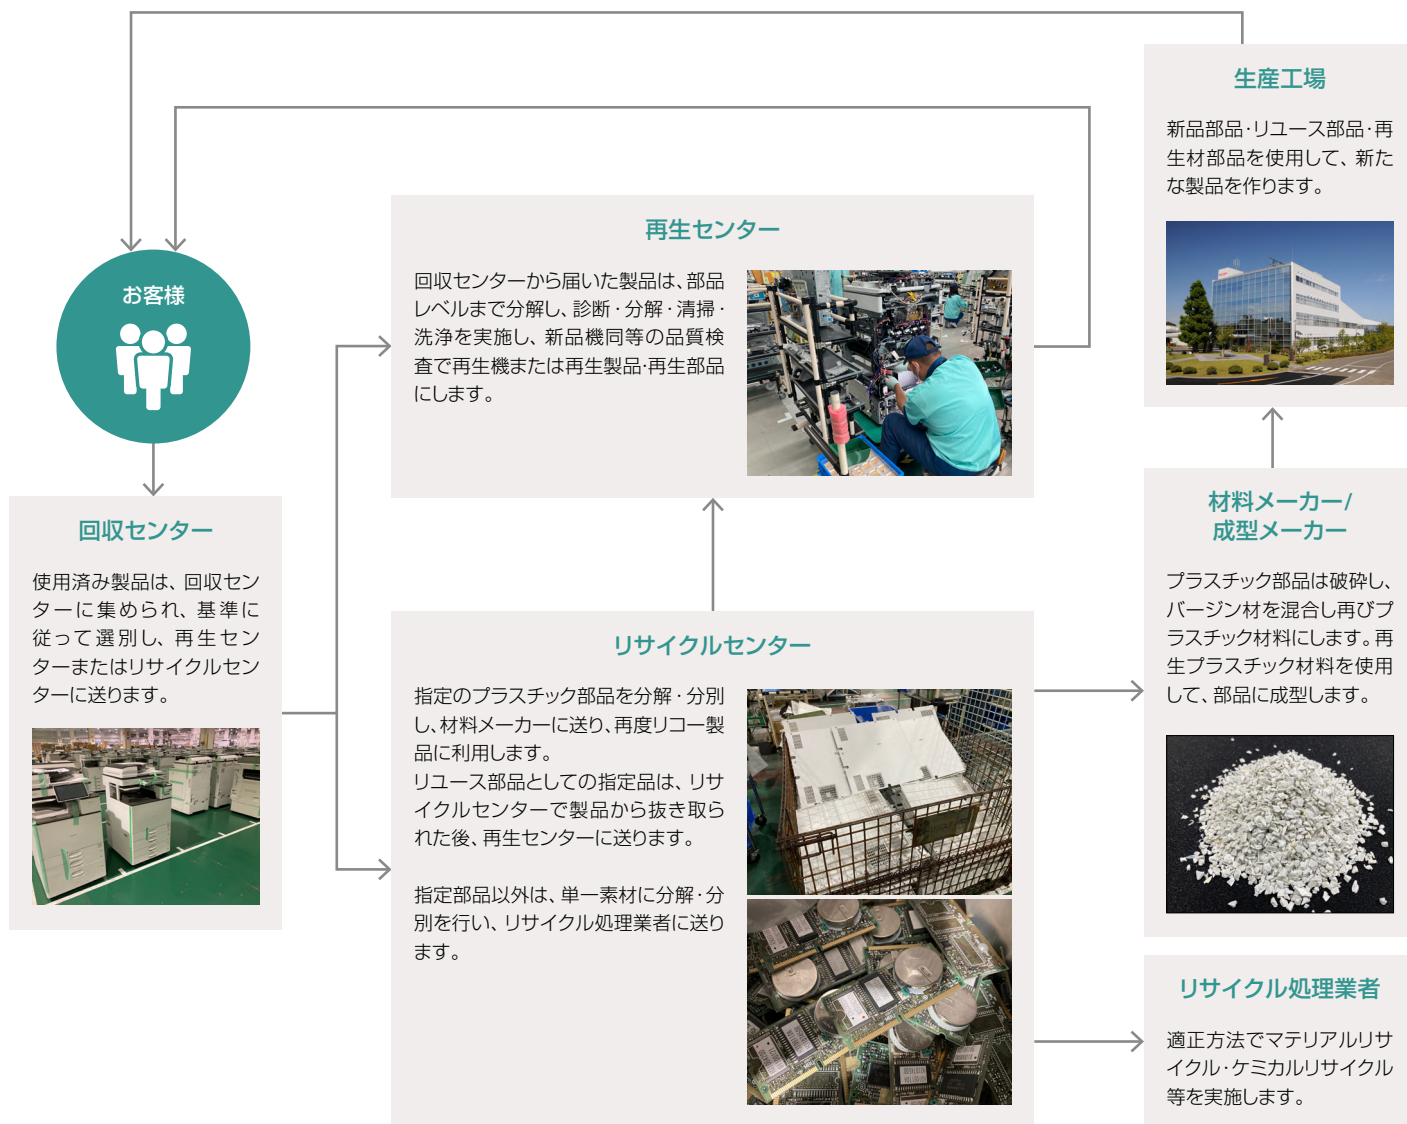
お客様

回収センター

使用済み製品は、回収センターに集められ、基準に従って選別し、再生センターまたはリサイクルセンターに送ります。

再生センター

回収センターから届いた製品は、部品レベルまで分解し、診断・分解・清掃・洗浄を実施し、新品機同等の品質検査で再生機または再生製品·再生部品にします。

リサイクルセンター

指定のプラスチック部品を分解・分別し、材料メーカーに送り、再度リコー製品に利用します。
リユース部品としての指定品は、リサイクルセンターで製品から抜き取られた後、再生センターに送ります。

指定部品以外は、単一素材に分解・分別を行い、リサイクル処理業者に送ります。

生産工場

新品部品·リユース部品·再生材部品を使用して、新たな製品を作ります。

材料メーカー/
成型メーカー

プラスチック部品は破砕し、バージン材を混合し再びプラスチック材料にします。再生プラスチック材料を使用して、部品に成型します。

リサイクル処理業者

適正方法でマテリアルリサイクル・ケミカルリサイクル等を実施します。